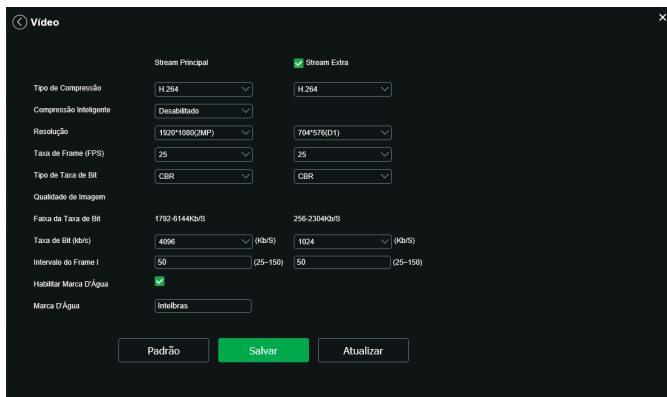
Vídeo

×

| | Stream Principal | Stream Extra |
|---|---|---|
| Tipo de Compressão | H.264 | H.264 |
| Compressão Inteligente | Desabilitado | |
| Resolução | 1920*1080(2MP) | 704*576(D1) |
| Taxa de Frame (FPS) | 25 | 25 |
| Tipo de Taxa de Bit | CBR | CBR |
| Qualidade de Imagem | | |
| Faixa da Taxa de Bit | 1792-6144Kb/S | 256-2304Kb/S |
| Taxa de Bit (kb/s) | 4096 (Kb/S) | 1024 (Kb/S) |
| Intervalo do Frame I | 50 (25~150) | 50 (25~150) |
| Habilitar Marca D'Água | | |
| Marca D'Água | Intelbras | |

Padrão Salvar Atualizar